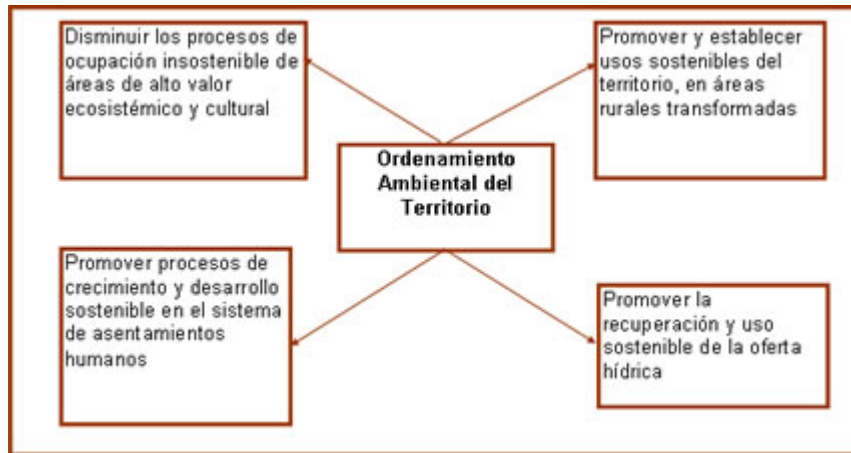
Disminuir los procesos de ocupación insostenible de áreas de alto valor ecosistémico y cultural

Promover y establecer usos sostenibles del territorio, en áreas rurales transformadas

Ordenamiento Ambiental del Territorio

Promover procesos de crecimiento y desarrollo sostenible en el sistema de asentamientos humanos

Promover la recuperación y uso sostenible de la oferta hídrica